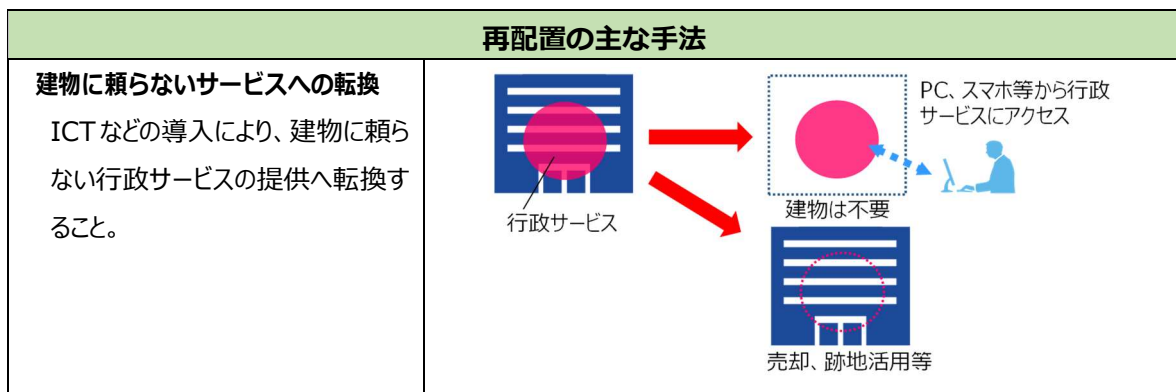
| 再配置の主な手法 | |
|---|---|
| **建物に頼らないサービスへの転換** ICTなどの導入により、建物に頼らない行政サービスの提供へ転換すること。 | 行政サービス 建物は不要 PC、スマホ等から行政サービスにアクセス 売却、跡地活用等 |